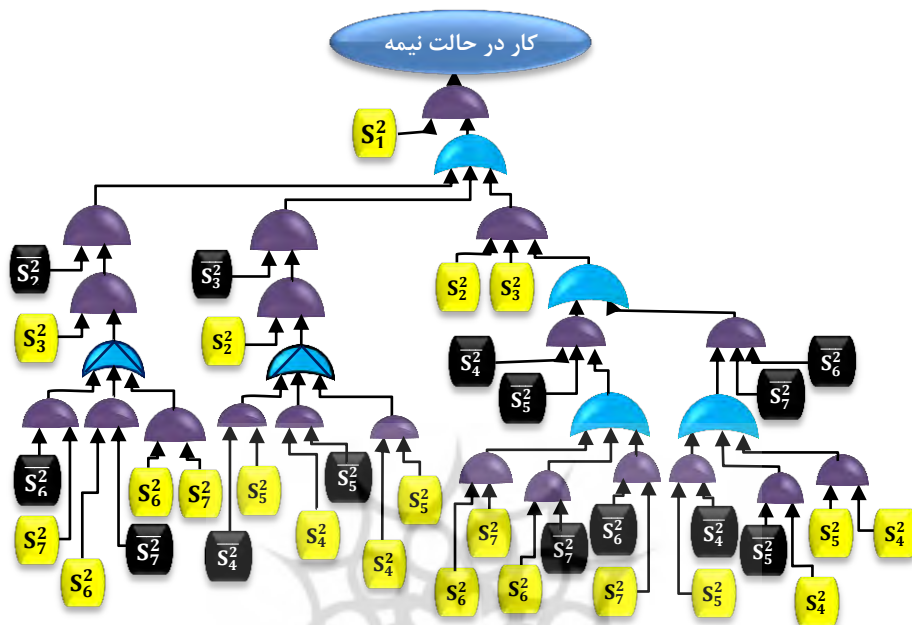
کار در حالت نیمه

$S_1^2$

$\overline{S_2^2}$
$S_3^2$
$\overline{S_6^2}$
$S_7^2$
$S_6^2$
$\overline{S_7^2}$
$S_6^2$
$S_7^2$

$\overline{S_3^2}$
$S_2^2$
$\overline{S_4^2}$
$S_5^2$
$S_4^2$
$\overline{S_5^2}$
$S_4^2$
$S_5^2$

$S_2^2$
$S_3^2$
$\overline{S_4^2}$
$\overline{S_5^2}$
$\overline{S_6^2}$
$\overline{S_7^2}$
$S_7^2$
$S_6^2$
$S_6^2$
$\overline{S_7^2}$
$\overline{S_6^2}$
$S_7^2$
$\overline{S_4^2}$
$S_5^2$
$\overline{S_5^2}$
$S_4^2$
$S_5^2$
$S_4^2$